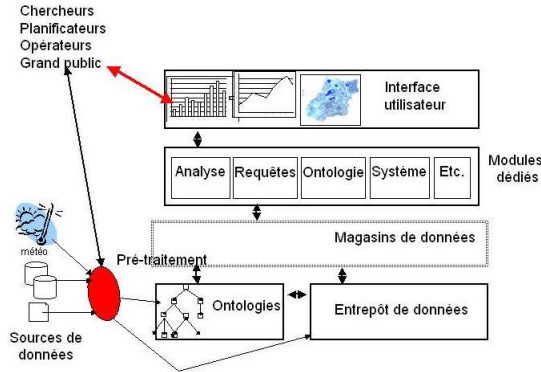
Chercheurs
Planificateurs
Opérateurs
Grand public

Interface utilisateur

Analyse
Requêtes
Ontologie
Système
Etc.

Modules dédiés

Magasins de données

météo

Pré-traitement

Ontologies

Entrepôt de données

Sources de données